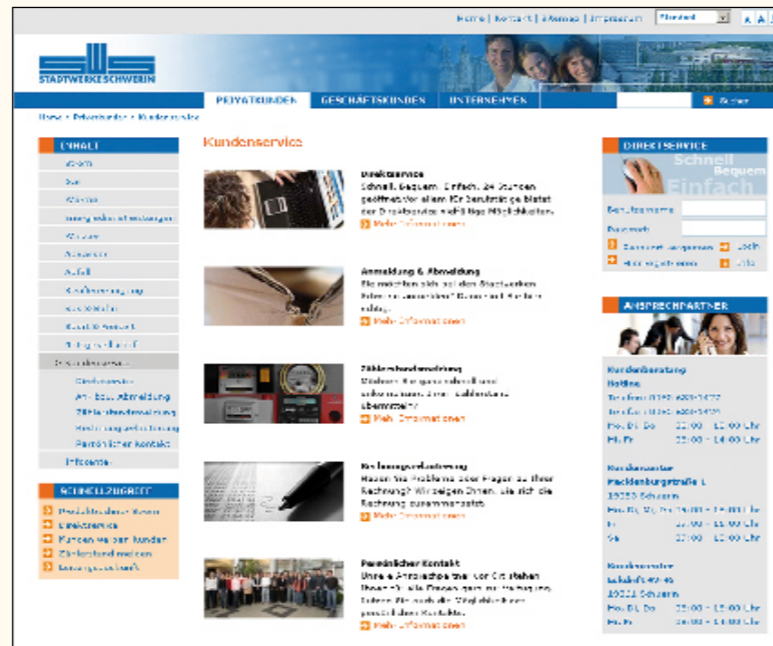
Home | Kontakt | Hilfe | Impressum

STADTWERKE SCHWERIN

PRIVATKUNDEN GESCHÄFTSKUNDEN UNTERNEHMEN Suchen

Home > Privatkunden > Kundenservice

INHALT

Strom
Gas
Wärme
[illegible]
Wasser
Abwasser
Abfall
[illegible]
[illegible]
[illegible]
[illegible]
Kundenservice
Direktservice
An- bzw. Abmeldung
Zählerstandmeldung
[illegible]
Persönlicher Kontakt
Infocenter

SCHNELLZUGRIFF
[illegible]
Direktservice
Kunden werben Kunden
Zählerstand melden
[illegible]

Kundenservice

Direktservice
Schnell. Bequem. Einfach. 24 Stunden geöffnet für alle Ihre Anliegen bietet der Direktservice vielfältige Möglichkeiten.
Mehr Informationen

Anmeldung & Abmeldung
Sie möchten sich bei den Stadtwerken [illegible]
Mehr Informationen

Zählerstandmeldung
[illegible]
Mehr Informationen

Rechnungserläuterung
Haben Sie Probleme oder Fragen zu Ihrer Rechnung? Wir zeigen Ihnen, wie sich die Rechnung zusammensetzt.
Mehr Informationen

Persönlicher Kontakt
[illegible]
Mehr Informationen

DIREKTSERVICE
Schnell Bequem Einfach
Benutzername
Passwort
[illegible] Login
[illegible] Hilfe

ANSPRECHPARTNER
Kundenberatung
Hotline
Telefon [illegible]
Telefax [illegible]
Mo. Di. Do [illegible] Uhr
Mi. Fr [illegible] Uhr

Kundencenter
Mecklenburgstraße 1
19053 Schwerin
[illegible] Uhr
Fr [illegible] Uhr
Sa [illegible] Uhr

Kundencenter
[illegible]
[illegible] Schwerin
Mo. Di. Do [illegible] Uhr
Mi. Fr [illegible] Uhr